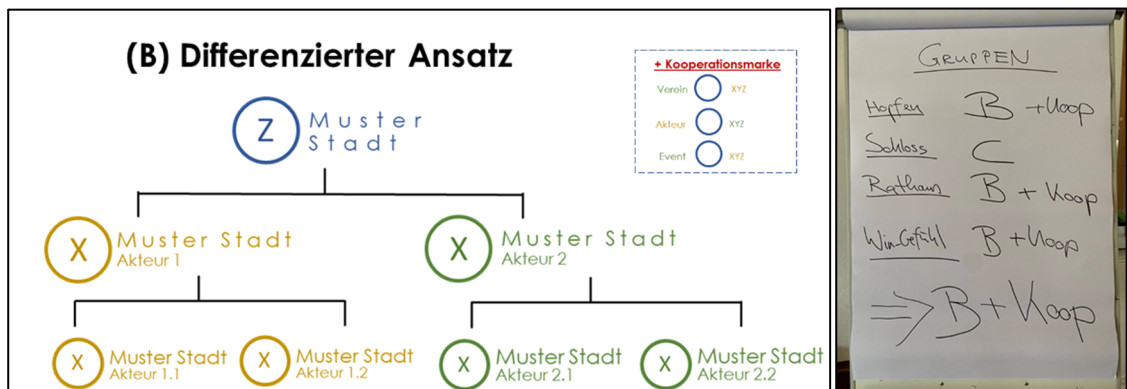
(B) Differenzierter Ansatz

+ Kooperationsmarke
Verein XYZ
Akteur XYZ
Event XYZ

Z Muster Stadt

X Muster Stadt Akteur 1

X Muster Stadt Akteur 2

X Muster Stadt Akteur 1.1

X Muster Stadt Akteur 1.2

X Muster Stadt Akteur 2.1

X Muster Stadt Akteur 2.2

GRUPPEN

Hopfen B + Koop

Schloss C

Rathaus B + Koop

WirGefühl B + Koop

⇒ B + Koop